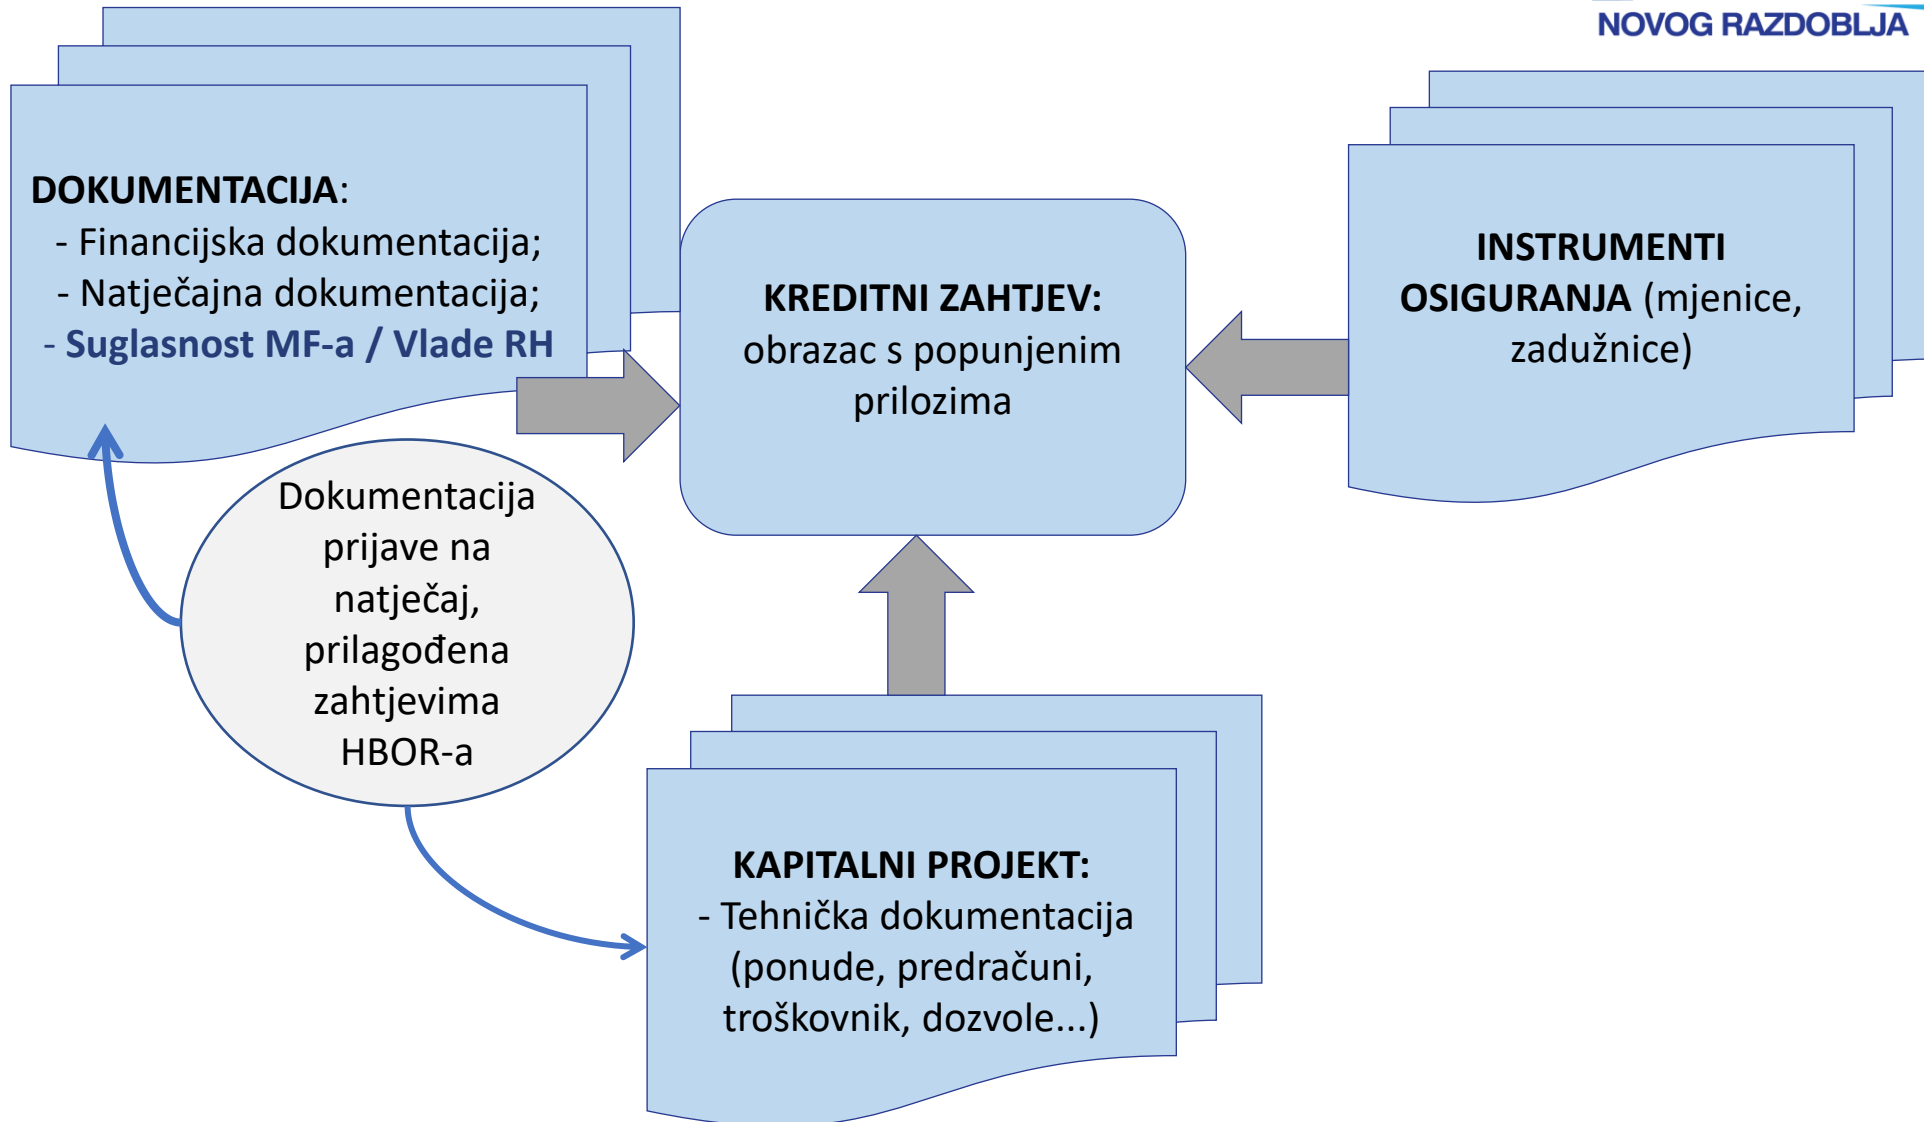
NOVOG RAZDOBLJA

DOKUMENTACIJA:
- Financijska dokumentacija;
- Natječajna dokumentacija;
- Suglasnost MF-a / Vlade RH

KREDITNI ZAHTJEV: obrazac s popunjenim prilozima

INSTRUMENTI OSIGURANJA (mjenice, zadužnice)

Dokumentacija prijave na natječaj, prilagođena zahtjevima HBOR-a

KAPITALNI PROJEKT:
- Tehnička dokumentacija (ponude, predračuni, troškovnik, dozvole...)